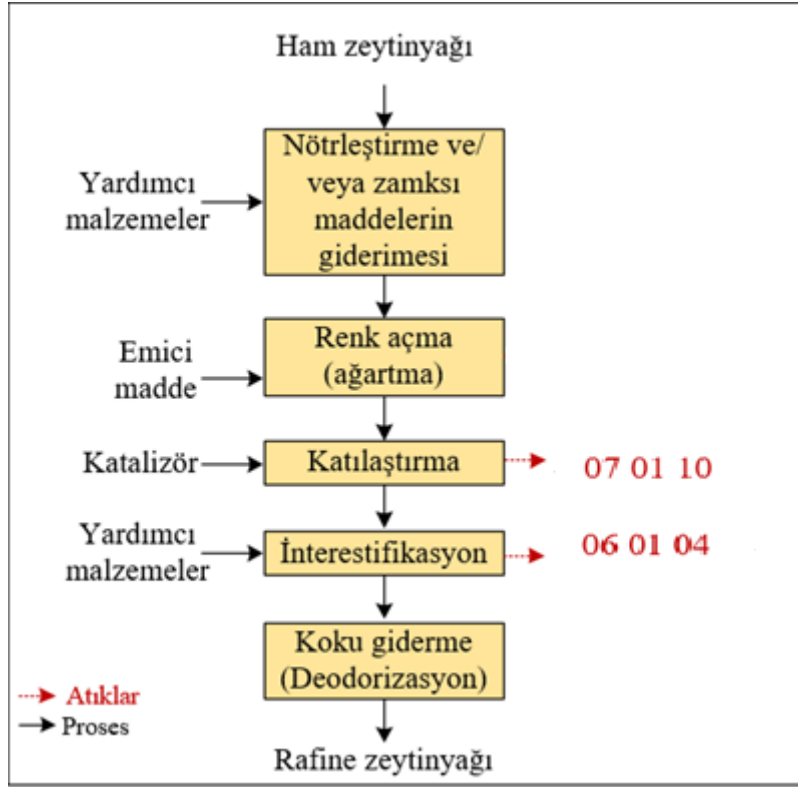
Ham zeytinyağı

Yardımcı malzemeler

Nötrleştirme ve/ veya zamksı maddelerin giderimesi

Emici madde

Renk açma (ağartma)

Katalizör

Katılaştırma

07 01 10

Yardımcı malzemeler

İnterestifikasyon

06 01 04

Koku giderme (Deodorizasyon)

Atıklar

Proses

Rafine zeytinyağı